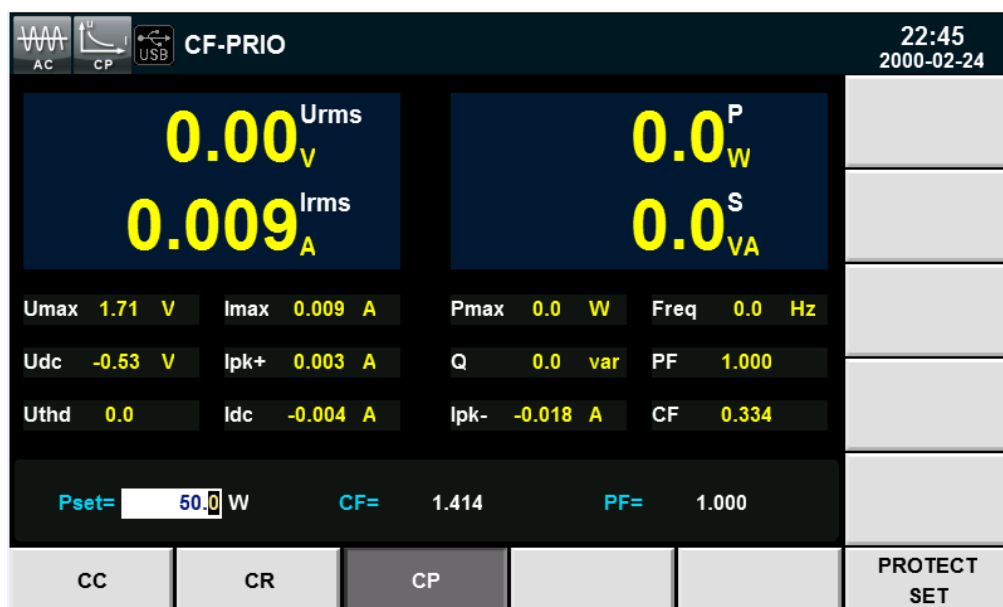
AC CP USB CF-PRIO

22:45
2000-02-24

0.00 Urms V
0.009 Irms A

0.0 P W
0.0 S VA

| Umax | 1.71 | V | Imax | 0.009 | A | Pmax | 0.0 | W | Freq | 0.0 | Hz |
|---|---|---|---|---|---|---|---|---|---|---|---|
| Udc | -0.53 | V | Ipk+ | 0.003 | A | Q | 0.0 | var | PF | 1.000 | |
| Uthd | 0.0 | | Idc | -0.004 | A | Ipk- | -0.018 | A | CF | 0.334 | |

Pset= 50.0 W CF= 1.414 PF= 1.000

CC CR CP PROTECT SET